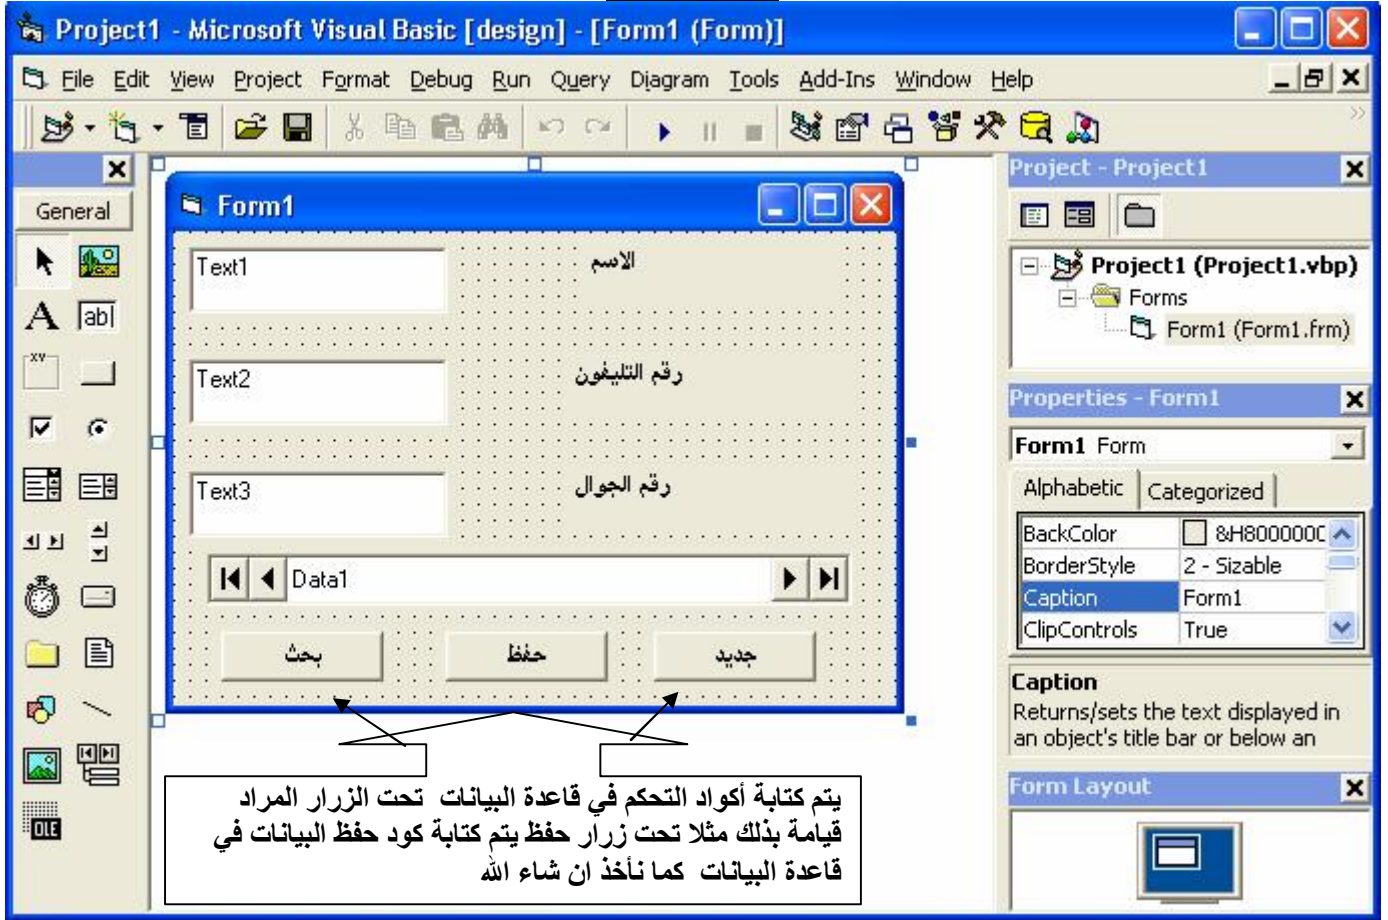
Project1 - Microsoft Visual Basic [design] - [Form1 (Form)]

File Edit View Project Format Debug Run Query Diagram Tools Add-Ins Window Help

General

Form1

Text1 الاسم

Text2 رقم التليفون

Text3 رقم الجوال

Data1

بحث حفظ جديد

يتم كتابة أكواد التحكم في قاعدة البيانات تحت الزرار المراد قيامة بذلك مثلا تحت زرار حفظ يتم كتابة كود حفظ البيانات في قاعدة البيانات كما نأخذ ان شاء الله

Project - Project1

Project1 (Project1.vbp)
Forms
Form1 (Form1.frm)

Properties - Form1

Form1 Form

Alphabetic Categorized

| | |
|---|---|
| BackColor | &H8000000C |
| BorderStyle | 2 - Sizable |
| Caption | Form1 |
| ClipControls | True |

Caption
Returns/sets the text displayed in an object's title bar or below an

Form Layout